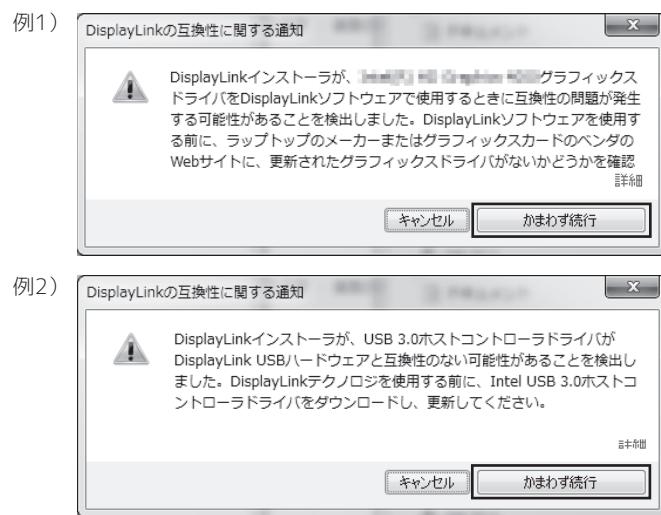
例1）

DisplayLinkの互換性に関する通知

DisplayLinkインストーラが、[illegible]グラフィックスドライバをDisplayLinkソフトウェアで使用するときに互換性の問題が発生する可能性があることを検出しました。DisplayLinkソフトウェアを使用する前に、ラップトップのメーカーまたはグラフィックスカードのベンダのWebサイトに、更新されたグラフィックスドライバがないかどうかを確認

詳細

キャンセル　かまわず続行

例2）

DisplayLinkの互換性に関する通知

DisplayLinkインストーラが、USB 3.0ホストコントローラドライバがDisplayLink USBハードウェアと互換性のない可能性があることを検出しました。DisplayLinkテクノロジを使用する前に、Intel USB 3.0ホストコントローラドライバをダウンロードし、更新してください。

詳細

キャンセル　かまわず続行